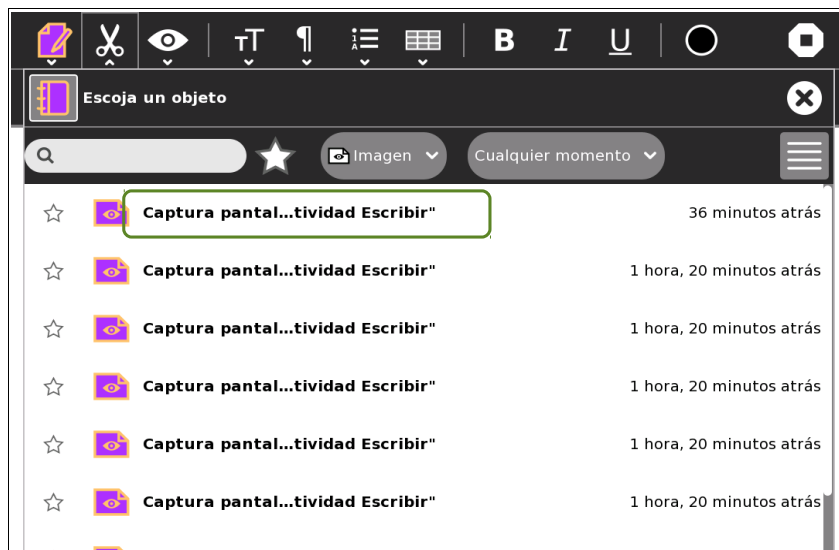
B I U

Escoja un objeto

Imagen
Cualquier momento

Captura pantal...tividad Escribir" 36 minutos atrás

Captura pantal...tividad Escribir" 1 hora, 20 minutos atrás

Captura pantal...tividad Escribir" 1 hora, 20 minutos atrás

Captura pantal...tividad Escribir" 1 hora, 20 minutos atrás

Captura pantal...tividad Escribir" 1 hora, 20 minutos atrás

Captura pantal...tividad Escribir" 1 hora, 20 minutos atrás